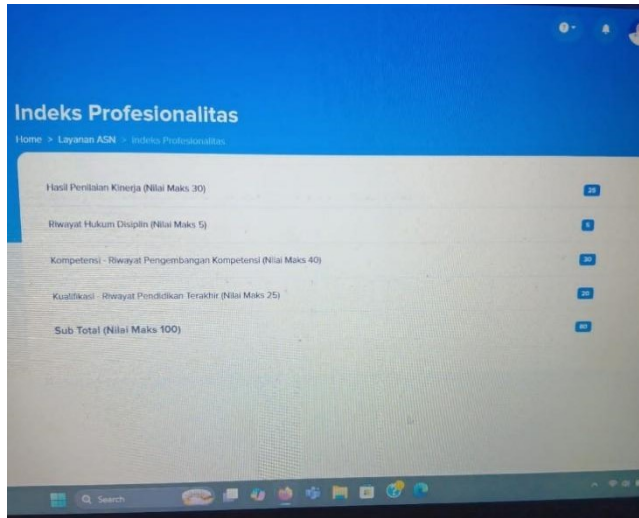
Indeks Profesionalitas

Home > Layanan ASN > Indeks Profesionalitas

Hasil Penilaian Kinerja (Nilai Maks 30) 25

Riwayat Hukum Disiplin (Nilai Maks 5) 5

Kompetensi - Riwayat Pengembangan Kompetensi (Nilai Maks 40) 30

Kualifikasi - Riwayat Pendidikan Terakhir (Nilai Maks 25) 20

Sub Total (Nilai Maks 100) 80

Search